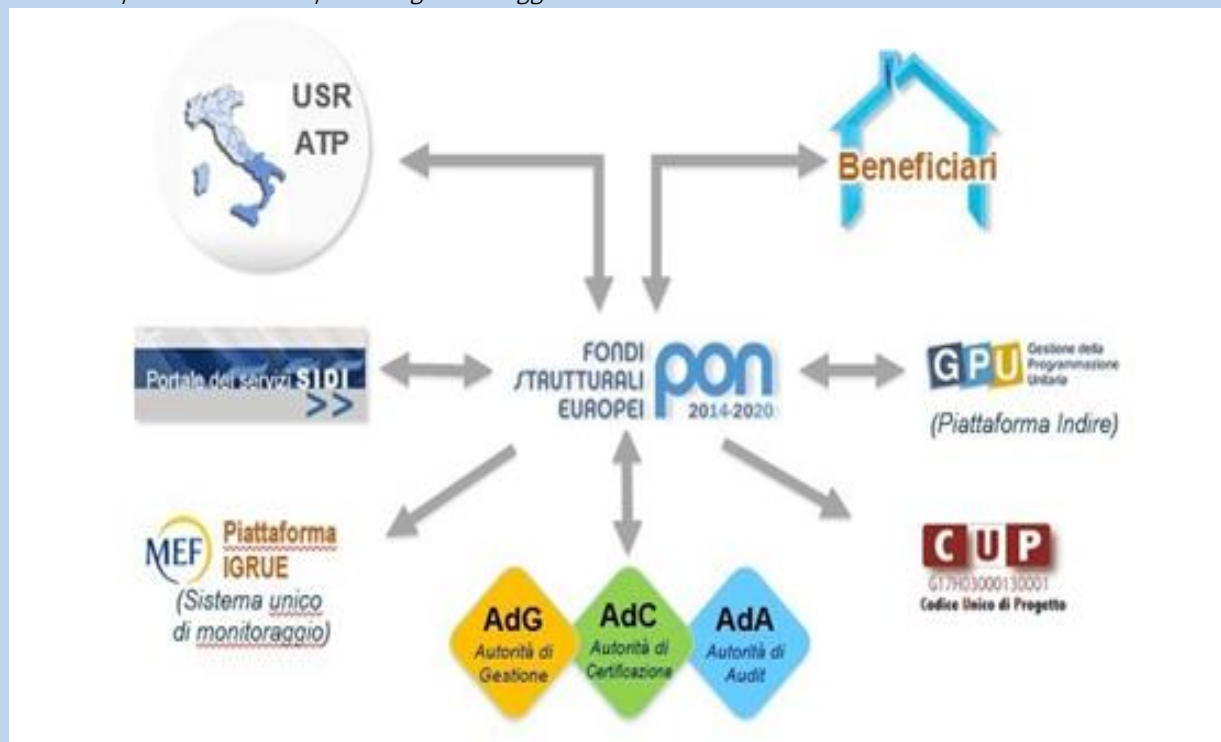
USR
ATP

Beneficiari

Portale dei servizi SIDI >>

FONDI STRUTTURALI EUROPEI PON 2014-2020

GPU Gestione della Programmazione Unitaria
(Piattaforma Indire)

MEF Piattaforma IGRUE
(Sistema unico di monitoraggio)

AdG Autorità di Gestione

AdC Autorità di Certificazione

AdA Autorità di Audit

CUP
G17H03000130001
Codice Unico di Progetto